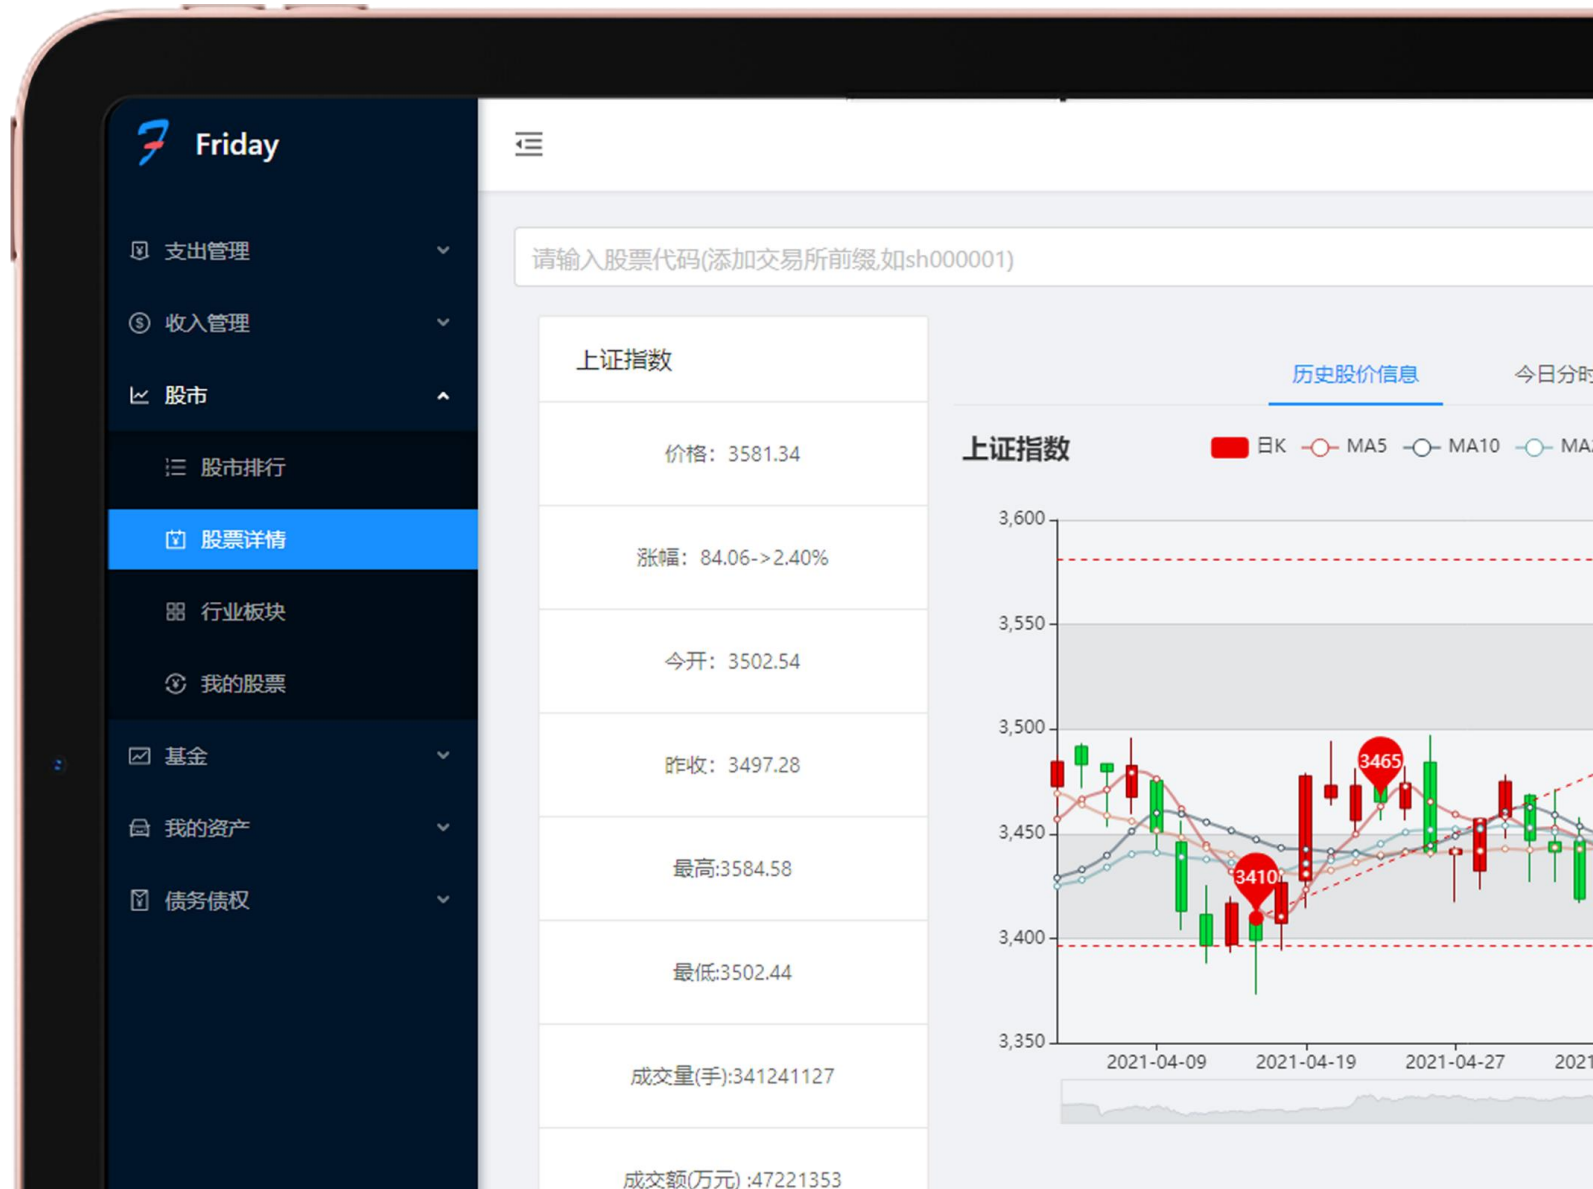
Friday

支出管理

收入管理

股市

股市排行

股票详情

行业板块

我的股票

基金

我的资产

债务债权

请输入股票代码(添加交易所前缀,如sh000001)

上证指数

价格：3581.34

涨幅：84.06->2.40%

今开：3502.54

昨收：3497.28

最高:3584.58

最低:3502.44

成交量(手):341241127

成交额(万元):47221353

历史股价信息

今日分时

上证指数

日K MA5 MA10 MA

3,600

3,550

3,500

3,450

3,400

3,350

3465

3410

2021-04-09

2021-04-19

2021-04-27

2021